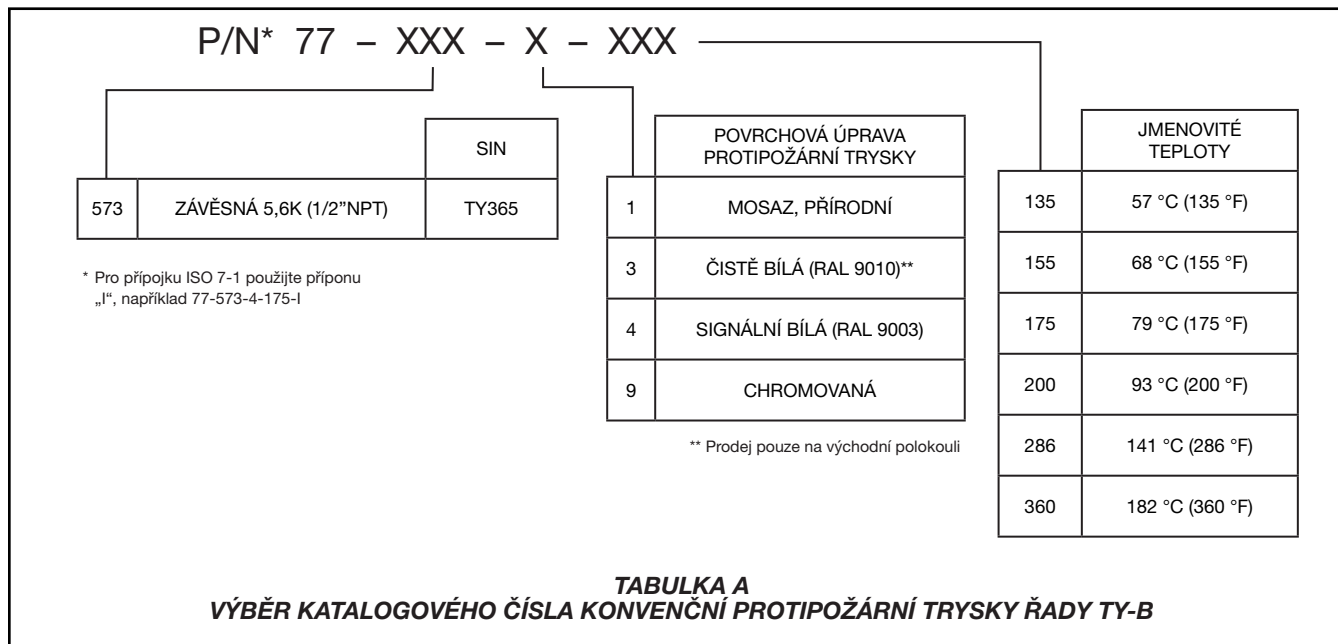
P/N* 77 – XXX – X – XXX

| | | SIN |
|---|---|---|
| 573 | ZÁVĚSNÁ 5,6K (1/2"NPT) | TY365 |

* Pro přípojku ISO 7-1 použijte příponu „I“, například 77-573-4-175-I

| | POVRCHOVÁ ÚPRAVA PROTIPOŽÁRNÍ TRYSKY |
|---|---|
| 1 | MOSAZ, PŘÍRODNÍ |
| 3 | ČISTĚ BÍLÁ (RAL 9010)** |
| 4 | SIGNÁLNÍ BÍLÁ (RAL 9003) |
| 9 | CHROMOVANÁ |

** Prodej pouze na východní polokouli

| | JMENOVITÉ TEPLOTY |
|---|---|
| 135 | 57 °C (135 °F) |
| 155 | 68 °C (155 °F) |
| 175 | 79 °C (175 °F) |
| 200 | 93 °C (200 °F) |
| 286 | 141 °C (286 °F) |
| 360 | 182 °C (360 °F) |

TABULKA A
VÝBĚR KATALOGOVÉHO ČÍSLA KONVENČNÍ PROTIPOŽÁRNÍ TRYSKY ŘADY TY-B